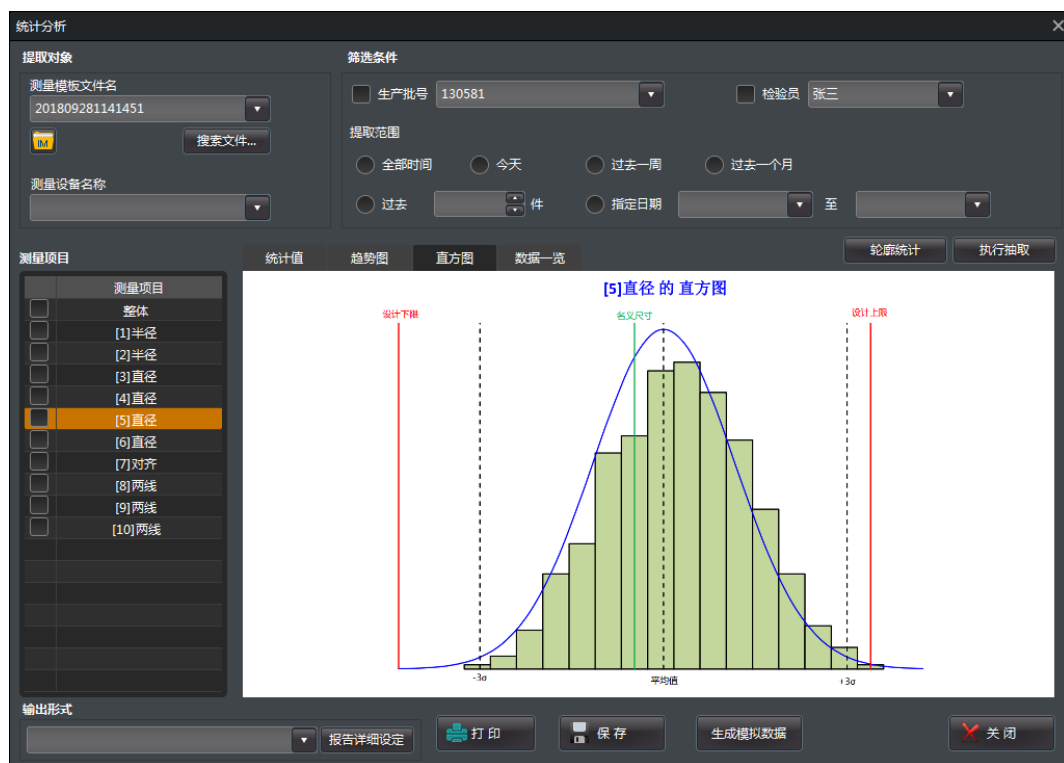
统计分析

提取对象

测量模板文件名

20180928114145​1

搜索文件...

测量设备名称

筛选条件

生产批号 130581

检验员 张三

提取范围

全部时间 今天 过去一周 过去一个月

过去 件 指定日期 至

测量项目

| 测量项目 |
|---|
| 整体 |
| [1]半径 |
| [2]半径 |
| [3]直径 |
| [4]直径 |
| [5]直径 |
| [6]直径 |
| [7]对齐 |
| [8]两线 |
| [9]两线 |
| [10]两线 |

统计值 趋势图 直方图 数据一览

轮廓统计 执行抽取

[5]直径 的 直方图

设计下限 名义尺寸 设计上限

-3σ 平均值 +3σ

输出形式

报告详细设定

打 印 保 存 生成模拟数据 关 闭